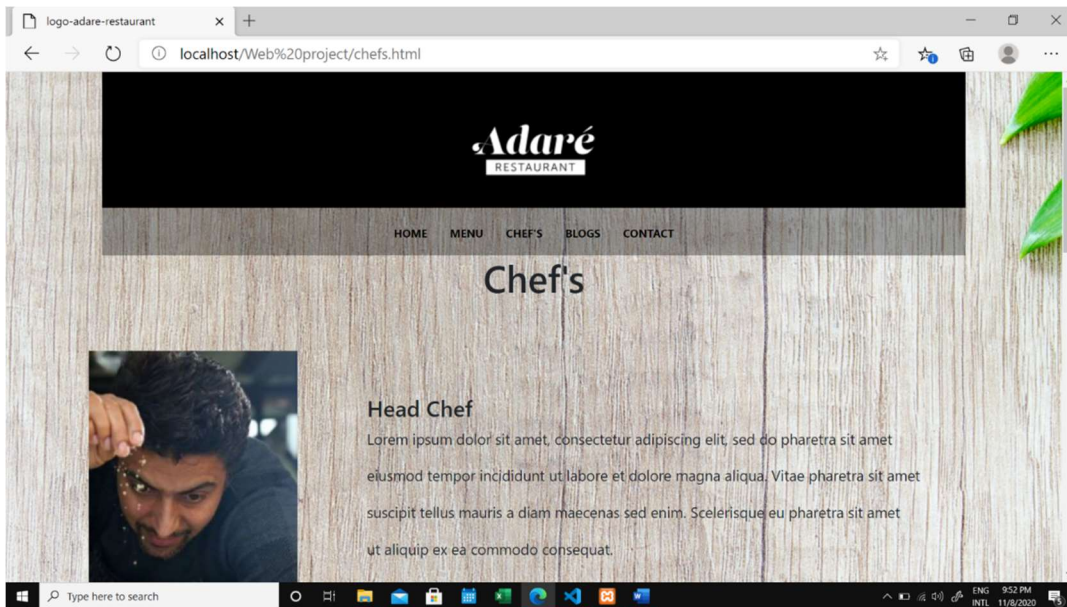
logo-adare-restaurant

localhost/Web%20project/chefs.html

Adaré
RESTAURANT

HOME MENU CHEF'S BLOGS CONTACT

Chef's

Head Chef

Lorem ipsum dolor sit amet, consectetur adipiscing elit, sed do pharetra sit amet eiusmod tempor incididunt ut labore et dolore magna aliqua. Vitae pharetra sit amet suscipit tellus mauris a diam maecenas sed enim. Scelerisque eu pharetra sit amet ut aliquip ex ea commodo consequat.

Type here to search

ENG INTL 9:52 PM 11/8/2020